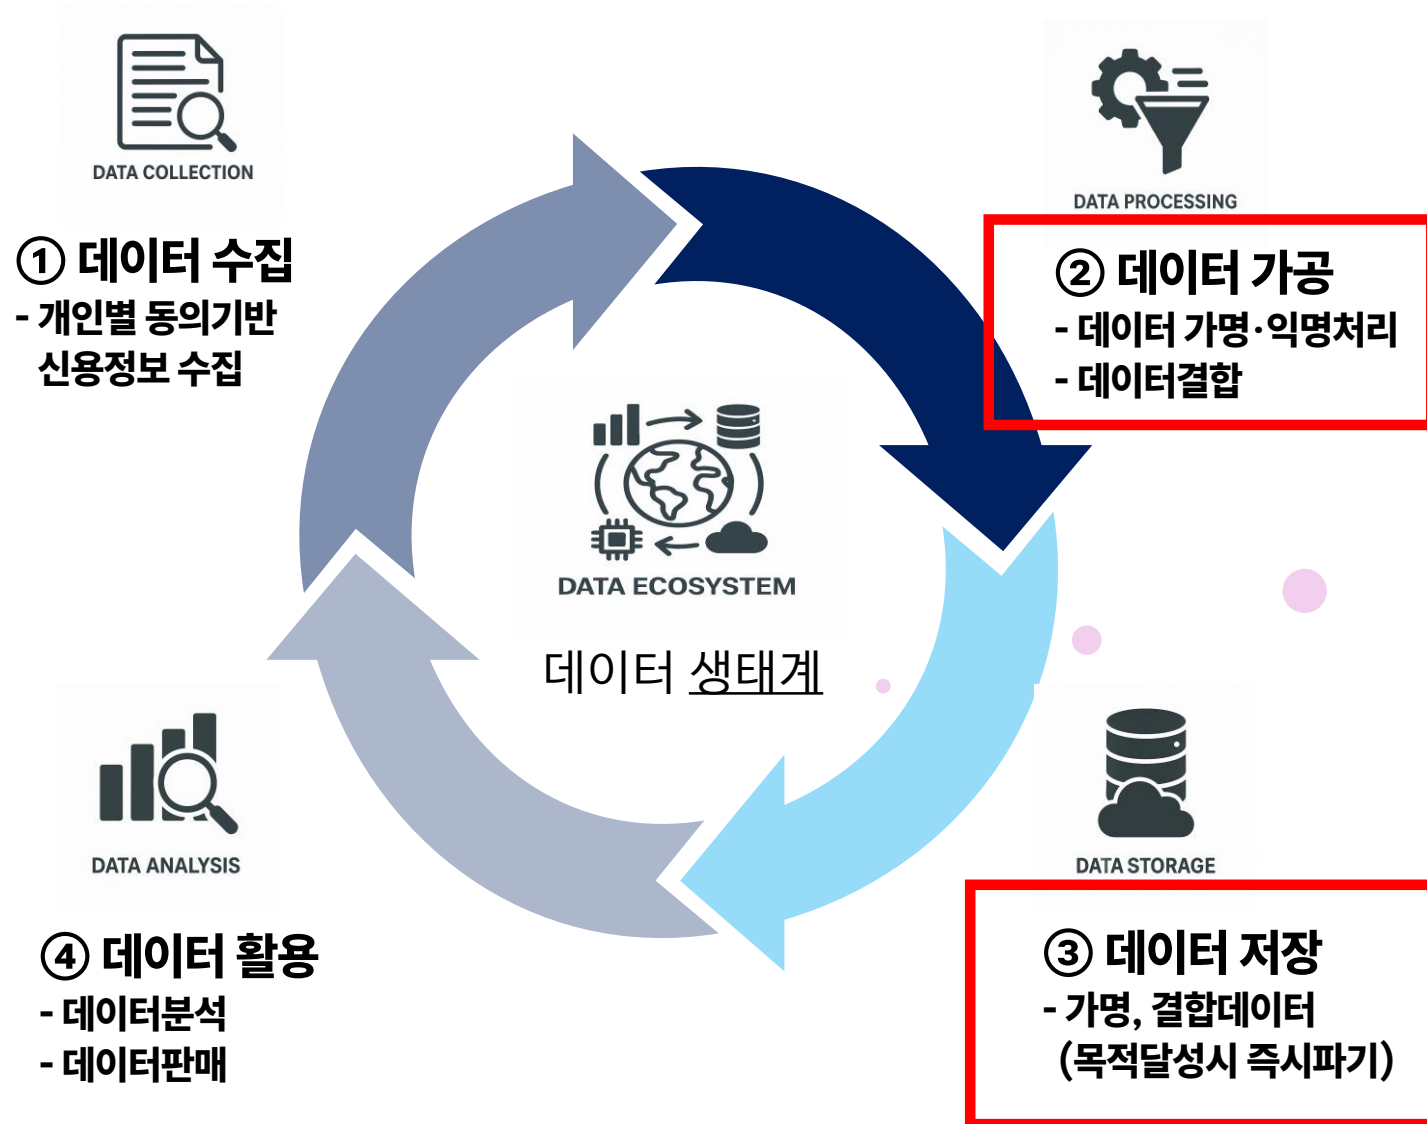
DATA COLLECTION

① 데이터 수집
- 개인별 동의기반 신용정보 수집

DATA PROCESSING

② 데이터 가공
- 데이터 가명·익명처리
- 데이터결합

DATA ECOSYSTEM

데이터 생태계

DATA ANALYSIS

④ 데이터 활용
- 데이터분석
- 데이터판매

DATA STORAGE

③ 데이터 저장
- 가명, 결합데이터 (목적달성시 즉시파기)